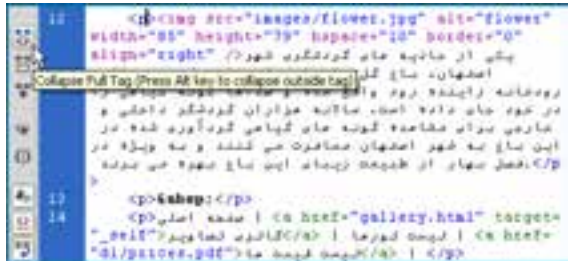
12 <p><img src="images/flower.jpg" alt="flower" width="85" height="79" hspace="10" border="0" align="right" />یکی از جاذبه های گردشگری شهر
Collapse Full Tag (Press Alt key to collapse outside tag)
اصفهان، باغ گل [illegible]
رودخانه زاینده رود واقع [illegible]
در خود جای داده است. سالانه هزاران گردشگر داخلی و
خارجی برای مشاهده گونه های گیاهی گردآوری شده در
این باغ به شهر اصفهان مسافرت می کنند و به ویژه در
فصل بهار از طبیعت زیبای این باغ بهره می برند</p>
13 <p>&nbsp;</p>
14 <p>صفحه اصلی | <a href="gallery.html" target="_self">گالری تصاویر</a> | <a href="di/prices.pdf">لیست قیمت ها</a> | </p>